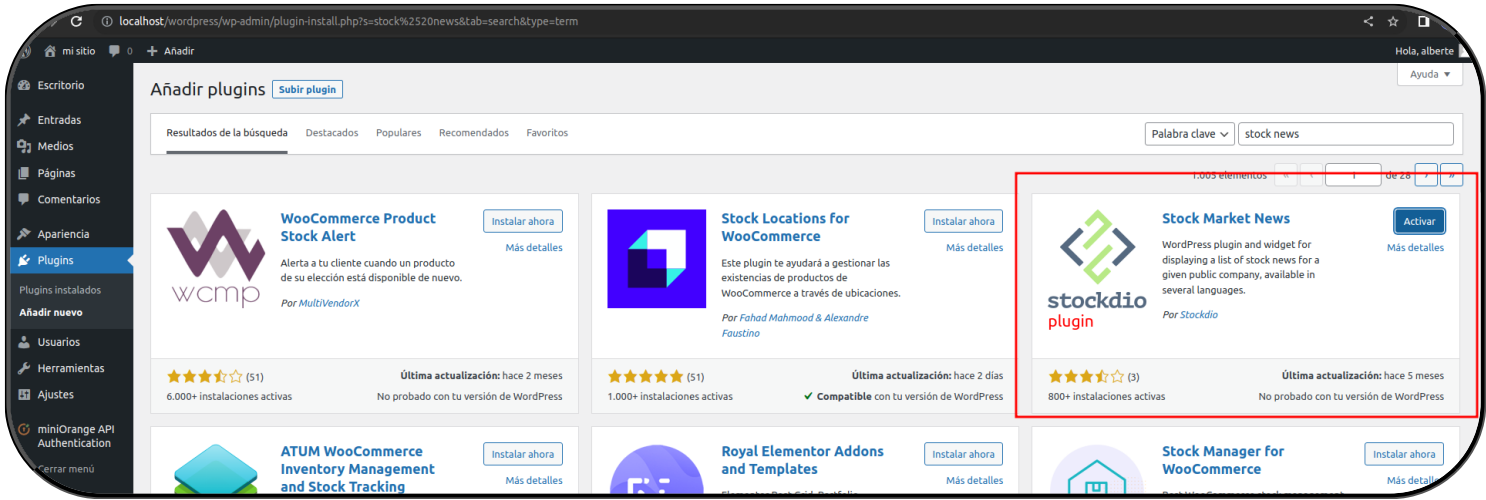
localhost/wordpress/wp-admin/plugin-install.php?s=stock%2520news&tab=search&type=term

mi sitio 0 + Añadir Hola, alberte

Escritorio
Entradas
Medios
Páginas
Comentarios
Apariencia
Plugins
Plugins instalados
Añadir nuevo
Usuarios
Herramientas
Ajustes
miniOrange API Authentication
Cerrar menú

Añadir plugins Subir plugin Ayuda ▾

Resultados de la búsqueda Destacados Populares Recomendados Favoritos Palabra clave stock news

1.005 elementos « ‹ 1 de 28 › »

wcmp
WooCommerce Product Stock Alert
Instalar ahora
Más detalles
Alerta a tu cliente cuando un producto de su elección está disponible de nuevo.
Por MultiVendorX
(51)
Última actualización: hace 2 meses
6.000+ instalaciones activas
No probado con tu versión de WordPress

Stock Locations for WooCommerce
Instalar ahora
Más detalles
Este plugin te ayudará a gestionar las existencias de productos de WooCommerce a través de ubicaciones.
Por Fahad Mahmood & Alexandre Faustino
(51)
Última actualización: hace 2 días
1.000+ instalaciones activas
✓ Compatible con tu versión de WordPress

stockdio plugin
Stock Market News
Activar
Más detalles
WordPress plugin and widget for displaying a list of stock news for a given public company, available in several languages.
Por Stockdio
(3)
Última actualización: hace 5 meses
800+ instalaciones activas
No probado con tu versión de WordPress

ATUM WooCommerce Inventory Management and Stock Tracking
Instalar ahora
Más detalles

Royal Elementor Addons and Templates
Instalar ahora
Más detalles

Stock Manager for WooCommerce
Instalar ahora
Más detalles